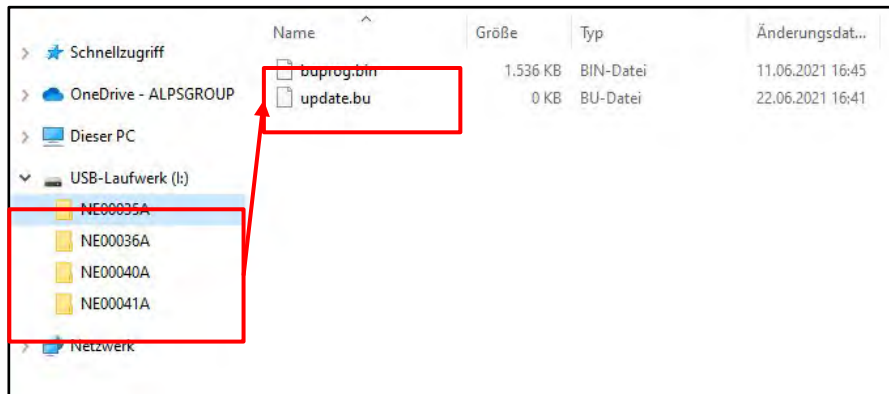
Schnellzugriff
OneDrive - ALPSGROUP
Dieser PC
USB-Laufwerk (I:)
NE00035A
NE00036A
NE00040A
NE00041A
Netzwerk

| Name | Größe | Typ | Änderungsdat... |
|---|---|---|---|
| buprog.bin | 1.536 KB | BIN-Datei | 11.06.2021 16:45 |
| update.bu | 0 KB | BU-Datei | 22.06.2021 16:41 |